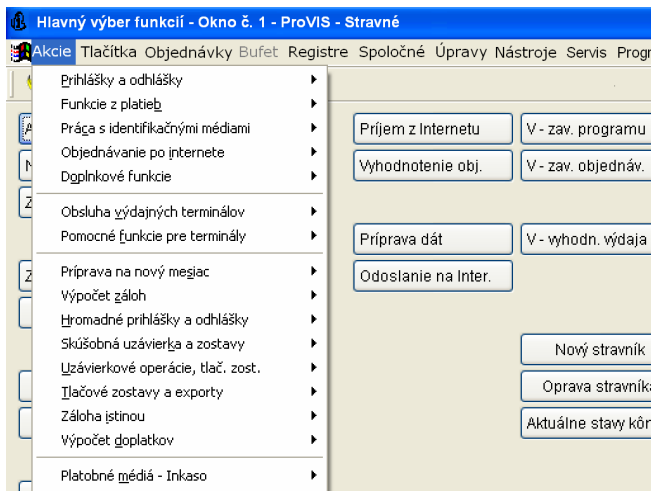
Hlavný výber funkcií - Okno č. 1 - ProVIS - Stravné

Akcie Tlačítka Objednávky Bufet Registre Spoločné Úpravy Nástroje Servis Progr

Prihlášky a odhlášky
Funkcie z platieb
Práca s identifikačnými médiami
Objednávanie po internete
Doplnkové funkcie
Obsluha výdajných terminálov
Pomocné funkcie pre terminály
Príprava na nový mesiac
Výpočet záloh
Hromadné prihlášky a odhlášky
Skúšobná uzávierka a zostavy
Uzávierkové operácie, tlač. zost.
Tlačové zostavy a exporty
Záloha istinou
Výpočet doplatkov
Platobné média - Inkaso

Príjem z Internetu
V - zav. programu
Vyhodnotenie obj.
V - zav. objednáv.
Príprava dát
V - vyhodn. výdaja
Odoslanie na Inter.
Nový stravník
Oprava stravníka
Aktuálne stavy kôr